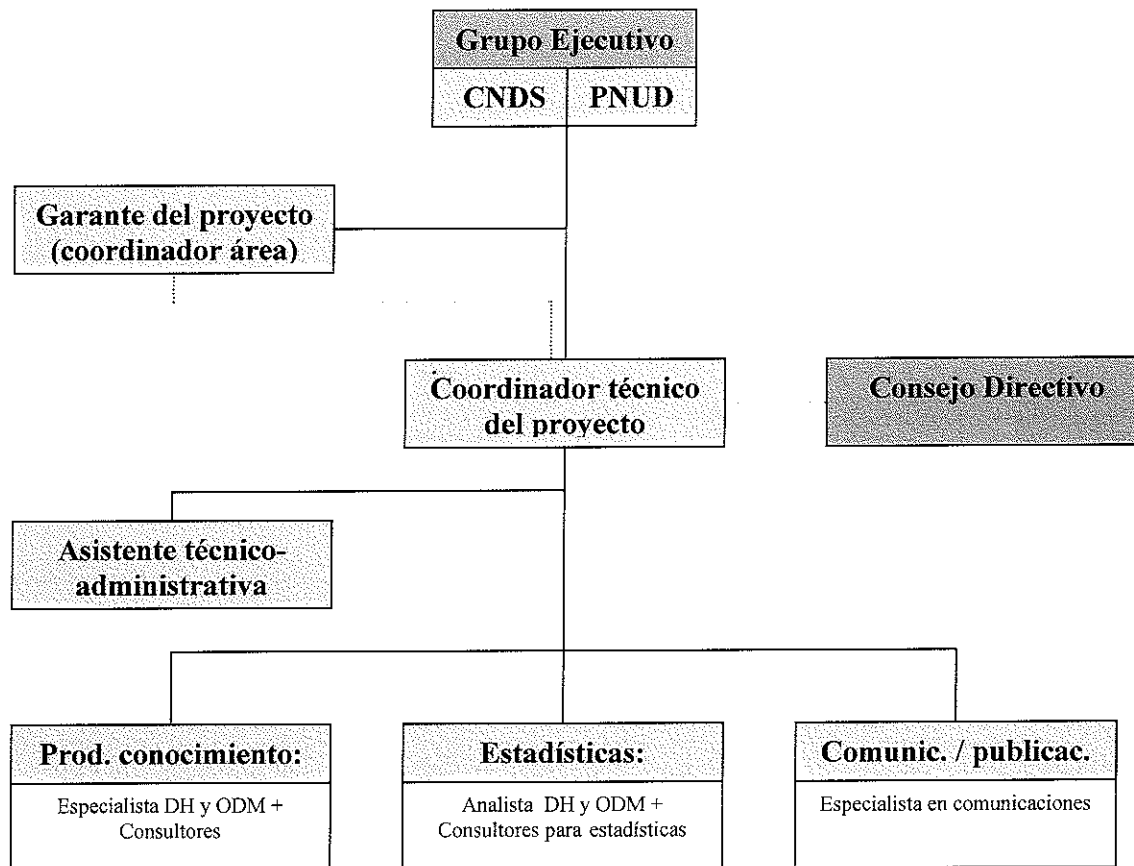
Grupo Ejecutivo

CNDS | PNUD

Garante del proyecto (coordinador área)

Coordinador técnico del proyecto

Consejo Directivo

Asistente técnico-administrativa

Prod. conocimiento:

Especialista DH y ODM + Consultores

Estadísticas:

Analista DH y ODM + Consultores para estadísticas

Comunic. / publicac.

Especialista en comunicaciones